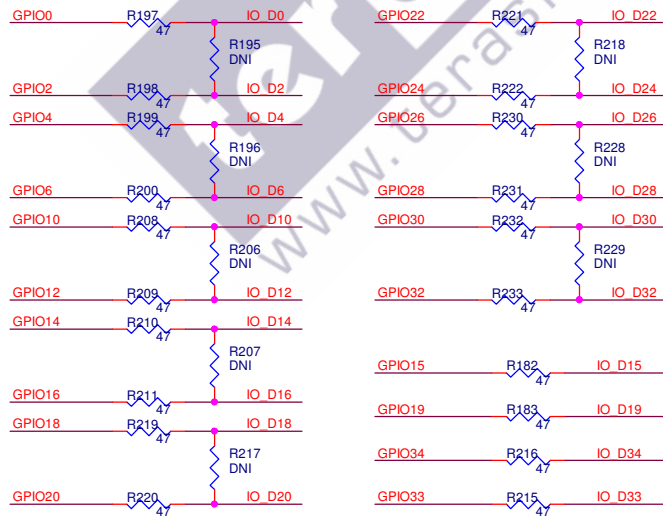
GPIO0 R197 47 IO_D0
R195 DNI
GPIO2 R198 47 IO_D2
GPIO4 R199 47 IO_D4
R196 DNI
GPIO6 R200 47 IO_D6
GPIO10 R208 47 IO_D10
R206 DNI
GPIO12 R209 47 IO_D12
GPIO14 R210 47 IO_D14
R207 DNI
GPIO16 R211 47 IO_D16
GPIO18 R219 47 IO_D18
R217 DNI
GPIO20 R220 47 IO_D20

GPIO22 R221 47 IO_D22
R218 DNI
GPIO24 R222 47 IO_D24
GPIO26 R230 47 IO_D26
R228 DNI
GPIO28 R231 47 IO_D28
GPIO30 R232 47 IO_D30
R229 DNI
GPIO32 R233 47 IO_D32

GPIO15 R182 47 IO_D15
GPIO19 R183 47 IO_D19
GPIO34 R216 47 IO_D34
GPIO33 R215 47 IO_D33

www.terasic